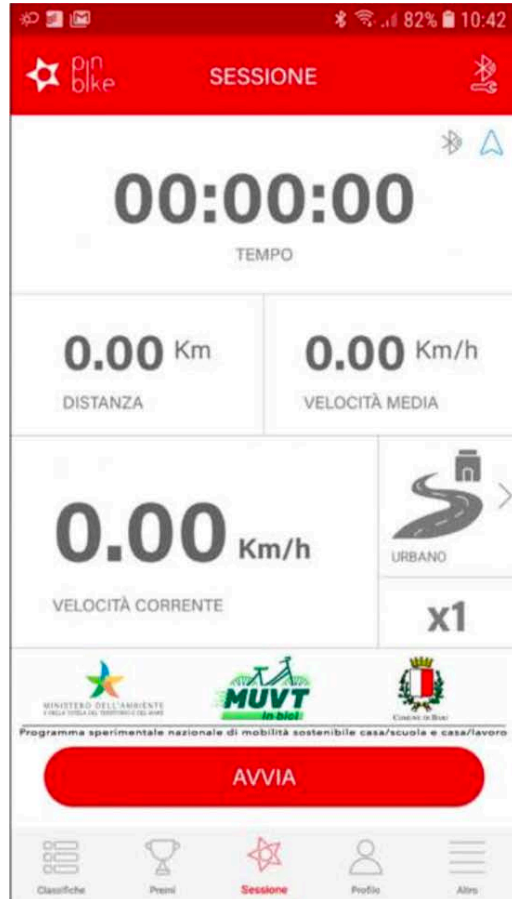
82% 10:42

pin bike

SESSIONE

00:00:00

TEMPO

0.00 Km

DISTANZA

0.00 Km/h

VELOCITÀ MEDIA

0.00 Km/h

VELOCITÀ CORRENTE

URBANO

x1

MINISTERO DELL'AMBIENTE E DELLA TUTELA DEL TERRITORIO E DEL MARE

MUVT in bici

COMUNE DI BARI

Programma sperimentale nazionale di mobilità sostenibile casa/scuola e casa/lavoro

AVVIA

Classifiche

Premi

Sessione

Profilo

Altro